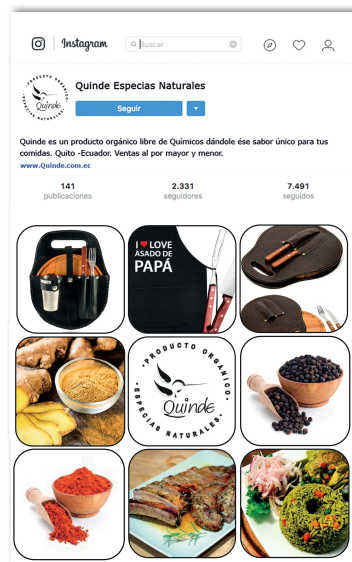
Instagram

Buscar

PRODUCTO ORGÁNICO Quinde ESPECIAS NATURALES

Quinde Especias Naturales

Seguir

Quinde es un producto orgánico libre de Químicos dándole ése sabor único para tus comidas. Quito -Ecuador. Ventas al por mayor y menor.
www.Quinde.com.ec

141
publicaciones

2.331
seguidores

7.491
seguidos

I ♥ LOVE ASADO DE PAPÁ

PRODUCTO ORGANICO Quinde ESPECIAS NATURALES